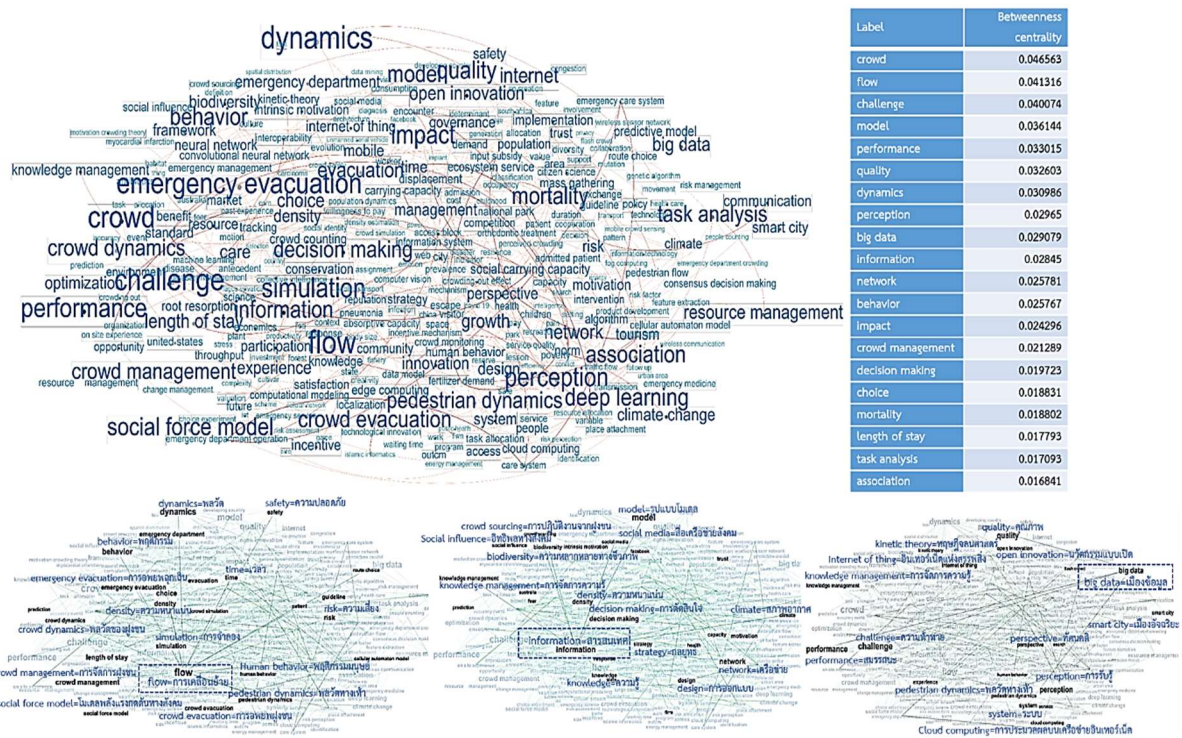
| Label | Betweenness centrality |
|---|---|
| crowd | 0.046563 |
| flow | 0.041316 |
| challenge | 0.040074 |
| model | 0.036144 |
| performance | 0.033015 |
| quality | 0.032603 |
| dynamics | 0.030986 |
| perception | 0.02965 |
| big data | 0.029079 |
| information | 0.02845 |
| network | 0.025781 |
| behavior | 0.025767 |
| impact | 0.024296 |
| crowd management | 0.021289 |
| decision making | 0.019723 |
| choice | 0.018831 |
| mortality | 0.018802 |
| length of stay | 0.017793 |
| task analysis | 0.017093 |
| association | 0.016841 |

dynamics
safety
model quality internet
emergency department
open innovation
biodiversity
behavior
social influence
framework
impact
governance
implementation
predictive model
big data
internet of thing
neural network
convolutional neural network
knowledge management
emergency evacuation
evacuation
mobile
population
mortality
crowd
choice
density
management
task analysis
communication
smart city
crowd dynamics
care
decision making
risk
climate
challenge
simulation
optimization
information
crowd counting
perspective
performance
length of stay
growth
resource management
network
association
tourism
flow
community
innovation
crowd management
experience
perception
deep learning
pedestrian dynamics
social force model
crowd evacuation
climate change
system
incentive
cloud computing
access
care system

dynamics=พลวัต
safety=ความปลอดภัย
behavior=พฤติกรรม
emergency evacuation=การอพยพฉุกเฉิน
time=เวลา
density=ความหนาแน่น
risk=ความเสี่ยง
crowd dynamics=พลวัตของฝูงชน
simulation=การจำลอง
length of stay
flow
flow=การเคลื่อนย้าย
Human behavior=พฤติกรรมมนุษย์
crowd management=การจัดการฝูงชน
pedestrian dynamics=พลวัตทางเท้า
social force model=โมเดลพลังแรงทางสังคม
crowd evacuation=การอพยพฝูงชน

crowd sourcing=การมีส่วนร่วมจากฝูงชน
model=รูปแบบโมเดล
Social influence=อิทธิพลทางสังคม
Social media=สื่อสังคมออนไลน์
biodiversity=ความหลากหลายทางชีวภาพ
knowledge management=การจัดการความรู้
density=ความหนาแน่น
decision making=การตัดสินใจ
climate=สภาพอากาศ
information=สารสนเทศ
information
strategy=กลยุทธ์
network=เครือข่าย
knowledge=ความรู้
design=การออกแบบ

quality=คุณภาพ
kinetic theory=ทฤษฎีจลนศาสตร์
Internet of thing=อินเทอร์เน็ตของสรรพสิ่ง
open innovation=นวัตกรรมแบบเปิด
knowledge management=การจัดการความรู้
big data
big data=เมืองข้อมูล
smart city=เมืองอัจฉริยะ
challenge=ความท้าทาย
challenge
perspective=ทัศนคติ
performance=สมรรถนะ
perception=การรับรู้
pedestrian dynamics=พลวัตทางเท้า
perception
system=ระบบ
Cloud computing=การประมวลผลแบบเครือข่ายอินเทอร์เน็ต